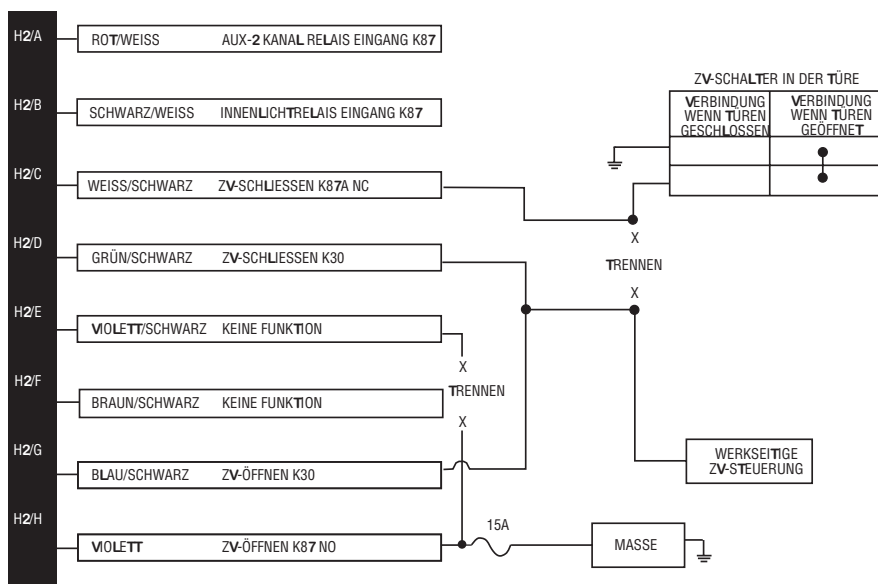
H2/A
ROT/WEISS AUX-2 KANAL RELAIS EINGANG K87

H2/B
SCHWARZ/WEISS INNENLICHTRELAIS EINGANG K87

H2/C
WEISS/SCHWARZ ZV-SCHLIESSEN K87A NC

H2/D
GRÜN/SCHWARZ ZV-SCHLIESSEN K30

H2/E
VIOLETT/SCHWARZ KEINE FUNKTION

H2/F
BRAUN/SCHWARZ KEINE FUNKTION

H2/G
BLAU/SCHWARZ ZV-ÖFFNEN K30

H2/H
VIOLETT ZV-ÖFFNEN K87 NO

ZV-SCHALTER IN DER TÜRE

| VERBINDUNG WENN TÜREN GESCHLOSSEN | VERBINDUNG WENN TÜREN GEÖFFNET |
|---|---|
| | |
| | |

X
TRENNEN
X

X
TRENNEN
X

WERKSEITIGE ZV-STEUERUNG

15A

MASSE